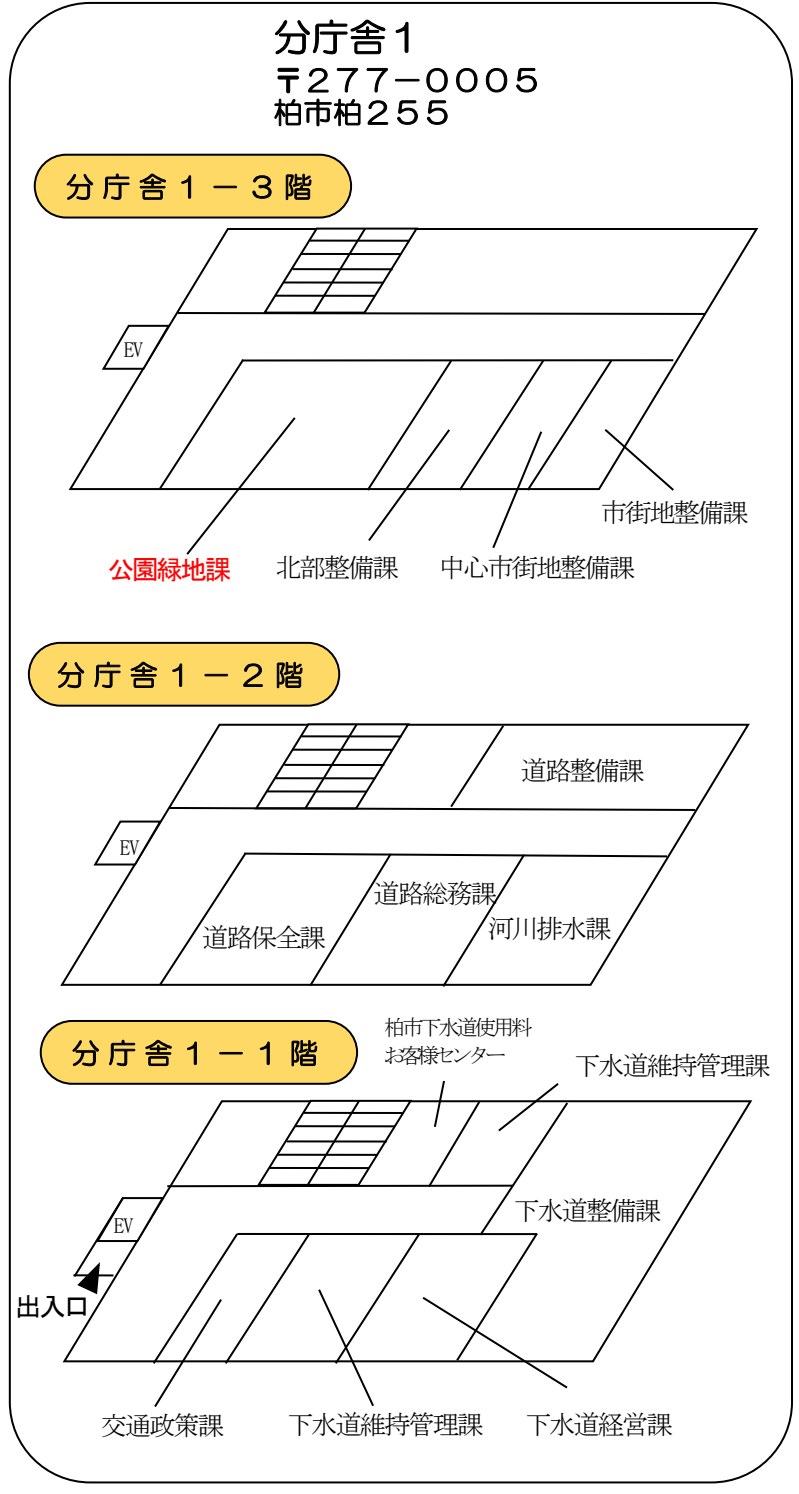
分庁舎1
〒277−0005
柏市柏255

分庁舎1−3階

EV

市街地整備課

公園緑地課　北部整備課　中心市街地整備課

分庁舎1−2階

道路整備課

EV

道路総務課

道路保全課

河川排水課

分庁舎1−1階

柏市下水道使用料
お客様センター

下水道維持管理課

EV

下水道整備課

出入口

交通政策課　下水道維持管理課　下水道経営課